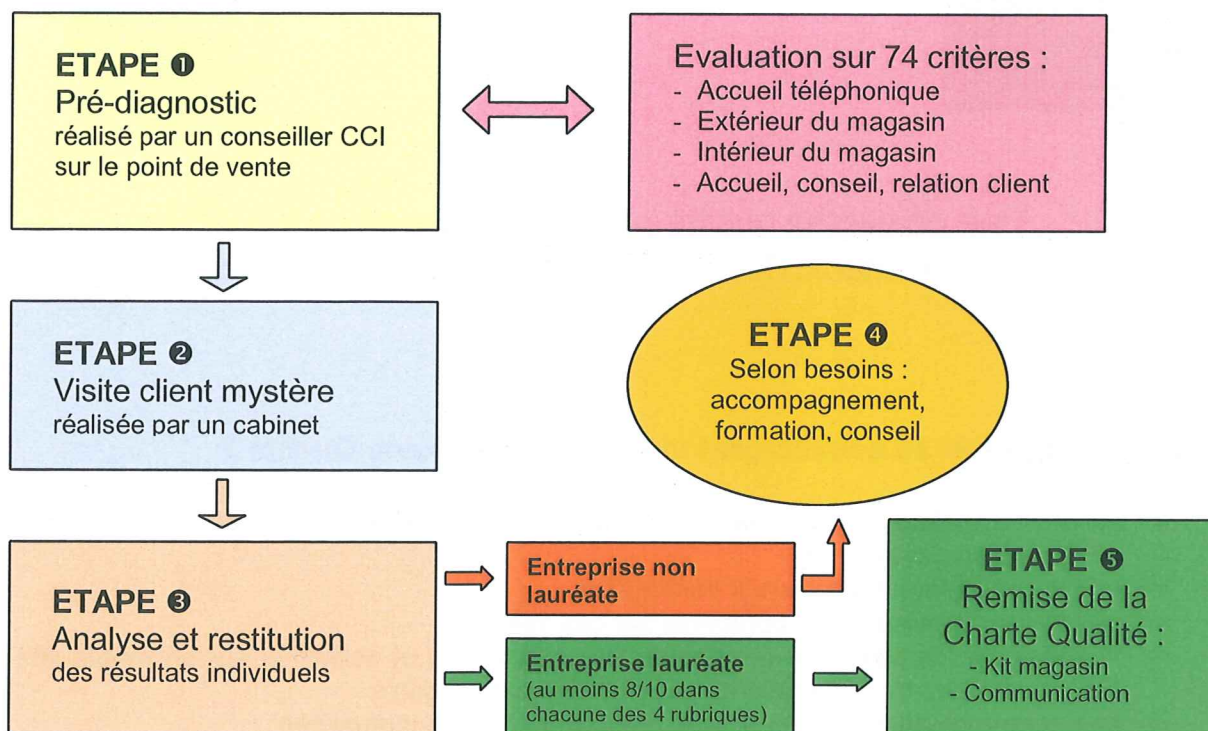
ETAPE ❶
Pré-diagnostic
réalisé par un conseiller CCI sur le point de vente

Evaluation sur 74 critères :
- Accueil téléphonique
- Extérieur du magasin
- Intérieur du magasin
- Accueil, conseil, relation client

ETAPE ❷
Visite client mystère
réalisée par un cabinet

ETAPE ❹
Selon besoins :
accompagnement, formation, conseil

ETAPE ❸
Analyse et restitution
des résultats individuels

Entreprise non lauréate

Entreprise lauréate
(au moins 8/10 dans chacune des 4 rubriques)

ETAPE ❺
Remise de la Charte Qualité :
- Kit magasin
- Communication